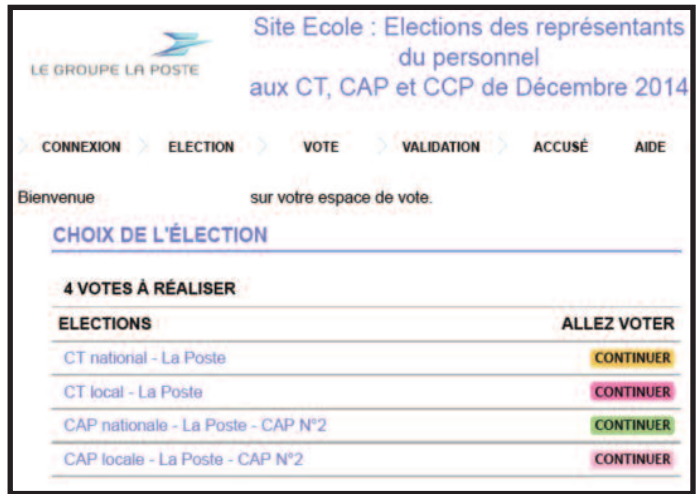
LE GROUPE LA POSTE

Site Ecole : Elections des représentants du personnel aux CT, CAP et CCP de Décembre 2014

CONNEXION ELECTION VOTE VALIDATION ACCUSÉ AIDE

Bienvenue sur votre espace de vote.

CHOIX DE L'ÉLECTION

4 VOTES À RÉALISER

| ELECTIONS | ALLEZ VOTER |
|---|---|
| CT national - La Poste | CONTINUER |
| CT local - La Poste | CONTINUER |
| CAP nationale - La Poste - CAP N°2 | CONTINUER |
| CAP locale - La Poste - CAP N°2 | CONTINUER |